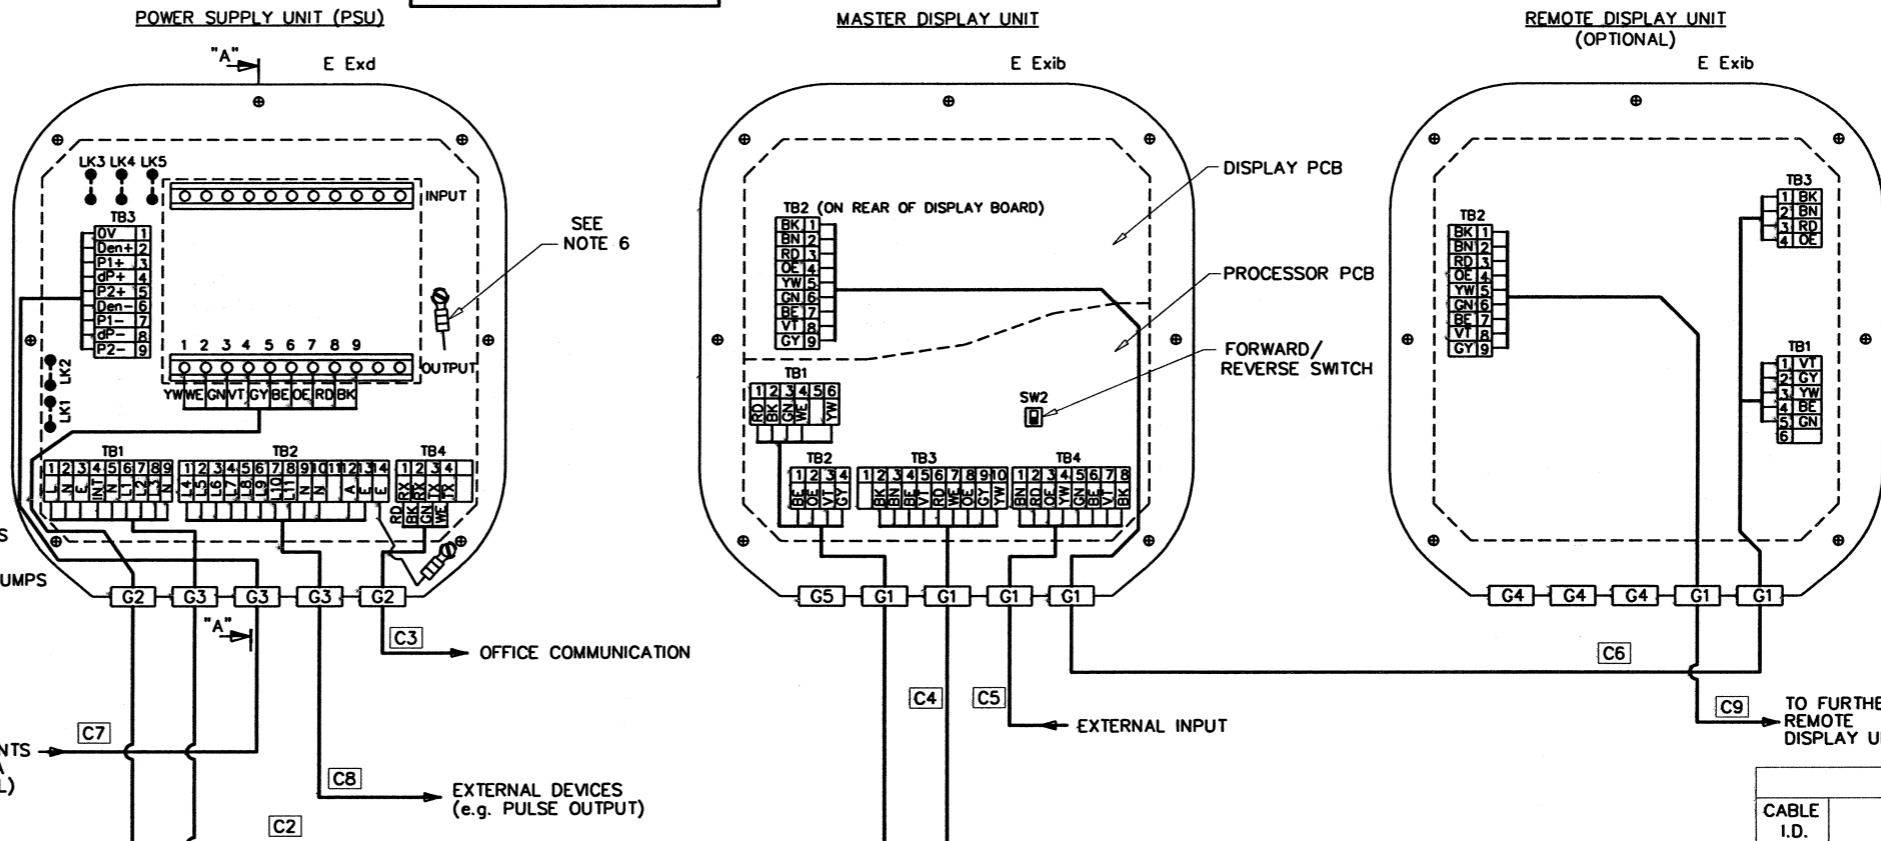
POWER SUPPLY UNIT (PSU)

MASTER DISPLAY UNIT

REMOTE DISPLAY UNIT
(OPTIONAL)

"A"

E Exd

E Exib

E Exib

LK3 LK4 LK5

INPUT

TB3

| 0V | 1 |
|---|---|
| Den+ | 2 |
| P1+ | 3 |
| dP+ | 4 |
| P2+ | 5 |
| Den- | 6 |
| P1- | 7 |
| dP- | 8 |
| P2- | 9 |

SEE NOTE 6

1 2 3 4 5 6 7 8 9

OUTPUT

YW WE GN VT GY BE OE RD BK

LK2

LK1

TB1

1 2 3 4 5 6 7 8 9

L N E INT N L2 L3

TB2

1 2 3 4 5 6 7 8 9 10 11 12 13 14

L4 L5 L6 L7 L8 L9 L10 L11 N N A E E

TB4

1 2 3 4

RX RX TX TX

RD BK GN WE

S

UMPS

G2 G3 G3 G3 G2

"A"

C3

OFFICE COMMUNICATION

NTS
A
L)

C7

C8

EXTERNAL DEVICES
(e.g. PULSE OUTPUT)

C2

TB2 (ON REAR OF DISPLAY BOARD)

| BK | 1 |
|---|---|
| BN | 2 |
| RD | 3 |
| OE | 4 |
| YW | 5 |
| GN | 6 |
| BE | 7 |
| VT | 8 |
| GY | 9 |

DISPLAY PCB

PROCESSOR PCB

FORWARD/
REVERSE SWITCH

TB1

1 2 3 4 5 6

RD BK GN WE YW

SW2

TB2

1 2 3 4

BE OE VT GY

TB3

1 2 3 4 5 6 7 8 9 10

BK BN BE VT RD WE GY YW

TB4

1 2 3 4 5 6 7 8

BN RD OE YW GN BE VT BK

G5 G1 G1 G1 G1

C4

C5

EXTERNAL INPUT

C6

TB2

| BK | 1 |
|---|---|
| BN | 2 |
| RD | 3 |
| OE | 4 |
| YW | 5 |
| GN | 6 |
| BE | 7 |
| VT | 8 |
| GY | 9 |

TB3

| 1 | BK |
|---|---|
| 2 | BN |
| 3 | RD |
| 4 | OE |

TB1

| 1 | VT |
|---|---|
| 2 | GY |
| 3 | YW |
| 4 | BE |
| 5 | GN |
| 6 | |

G4 G4 G4 G1 G1

C9

TO FURTHE
REMOTE
DISPLAY U

CABLE
I.D.